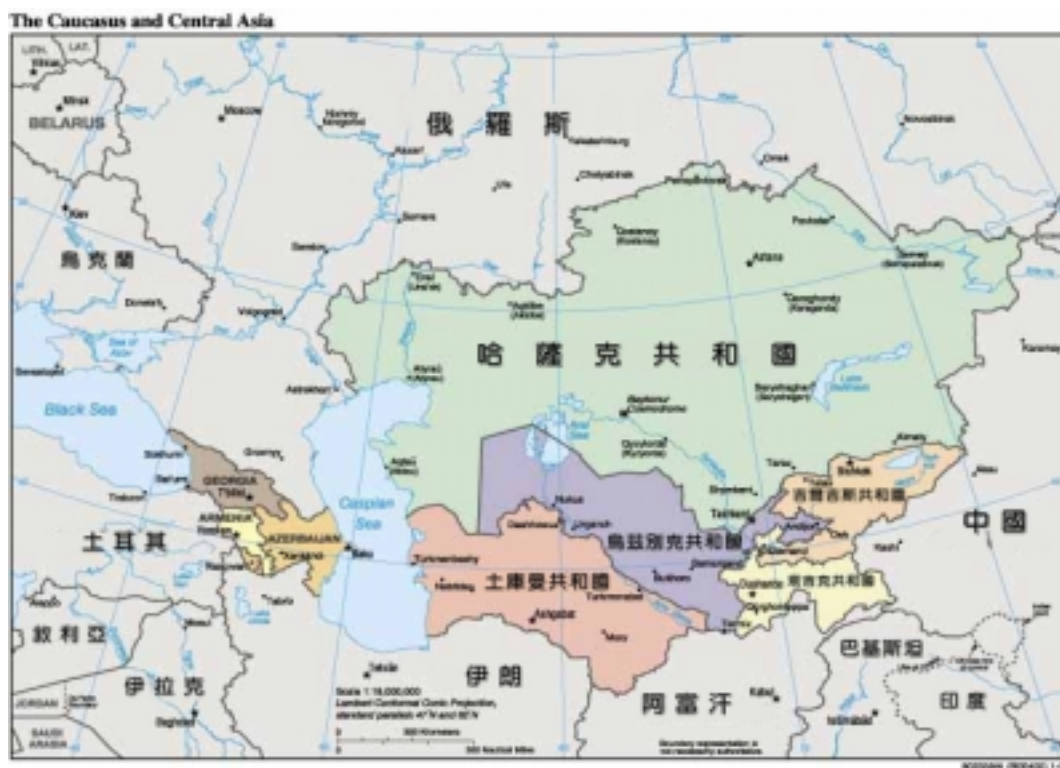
The Caucasus and Central Asia

LITH. LAT.
Minsk
BELARUS
Moscow
Nizhniy Novgorod
俄 羅 斯
Kazan'
Yekaterinburg
Chelyabinsk
Ufa
Omsk
Novosibirsk
Samara
Kiev
Saratov
Petropavlovsk
Kostanay (Kustanay)
Pavlodar
Astana
Semey (Semipalatinsk)
烏克蘭
Donets'k
Volgograd
Oral (Ural'sk)
Aqtöbe (Aktyubinsk)
Qaraghandy (Karaganda)
Sea of Azov
Sevastopol'
哈 薩 克 共 和 國
Karamay
Astrakhan'
Atyraü (Atyrau)
Baykonyr (Leninsk)
Balqash (Balkhash)
Lake Balkhash
Black Sea
Aral Sea
Qyzylorda (Kzyl-Orda)
Almaty
Grozny
Aqtaū (Aktau)
Taraz
Bishkek
Sukhumi
Batumi
GEORGIA
Tbilisi
Shymkent
吉爾吉斯共和國
Trabzon
ARMENIA
AZERBAIJAN
Caspian Sea
Nukus
Urgench
Tashkent
Andijon
Osh
Kashi
中 國
Yerevan
Xankändi
Baku
Dashhowuz
烏茲別克共和國
土耳其
Türkmenbashy
Bukhoro
Samarqand
Khujand
Nakhchivan
Nebitdag
土庫曼共和國
Turkmenabat
Dushanbe
塔吉克共和國
Aleppo
Tabriz
Ashgabat
Qurghonteppa
Termiz
Mary
敘利亞
巴基斯坦
Mosul
伊 朗
Tehran
伊拉克
Scale 1:16,000,000
Lambert Conformal Conic Projection, standard parallels 47°N and 62°N
JORDAN
Baghdad
阿 富 汗
Kabul
Islamabad
印度
SAUDI ARABIA
500 Kilometers
500 Nautical Miles
Boundary representation is not necessarily authoritative.
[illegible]